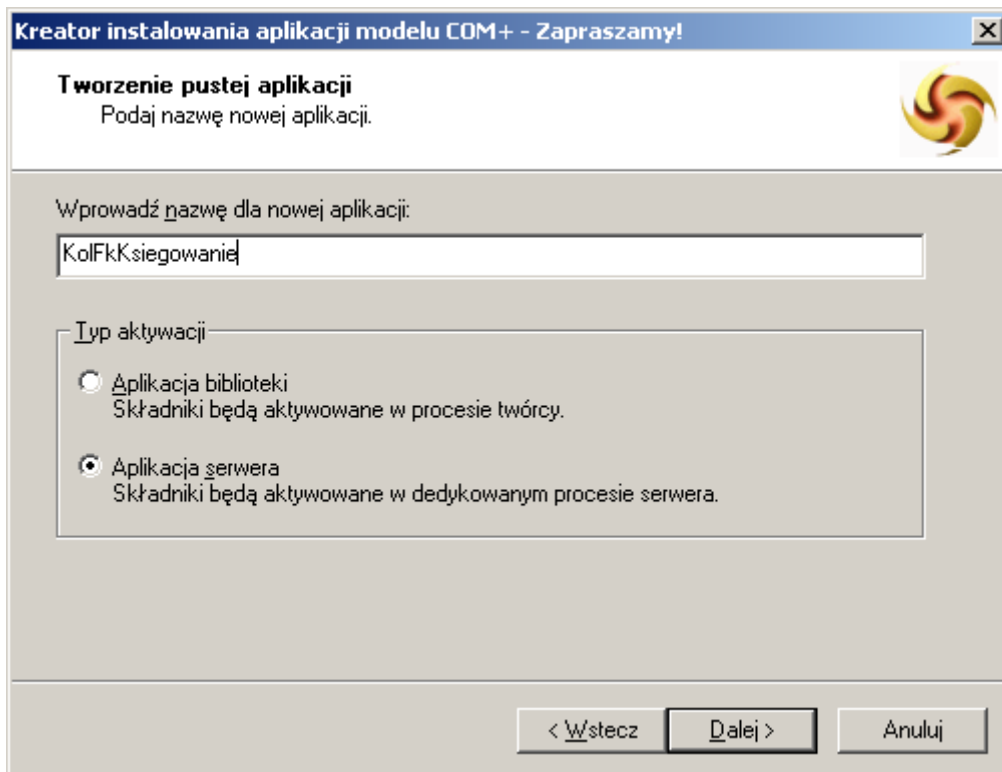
Kreator instalowania aplikacji modelu COM+ - Zapraszamy!

Tworzenie pustej aplikacji
Podaj nazwę nowej aplikacji.

Wprowadź nazwę dla nowej aplikacji:

KolFkKsiegowanie

Typ aktywacji

Aplikacja biblioteki
Składniki będą aktywowane w procesie twórcy.

Aplikacja serwera
Składniki będą aktywowane w dedykowanym procesie serwera.

< Wstecz | Dalej > | Anuluj